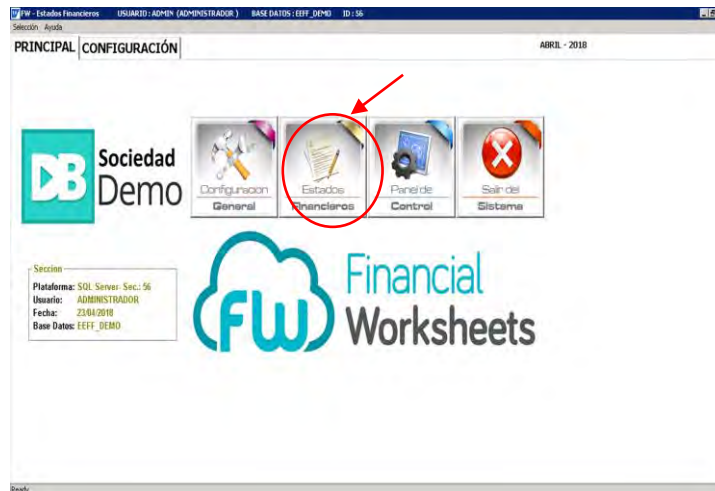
FW - Estados Financieros USUARIO : ADMIN (ADMINISTRADOR ) BASE DATOS : EEFF_DEMO ID : 56

Selección Ayuda

PRINCIPAL CONFIGURACIÓN

ABRIL - 2018

DB Sociedad Demo

Configuracion General

Estados Financieros

Panel de Control

Salir del Sistema

Seccion
Plataforma: SQL Server- Sec.: 56
Usuario: ADMINISTRADOR
Fecha: 23/04/2018
Base Datos: EEFF_DEMO

FW Financial Worksheets

Ready